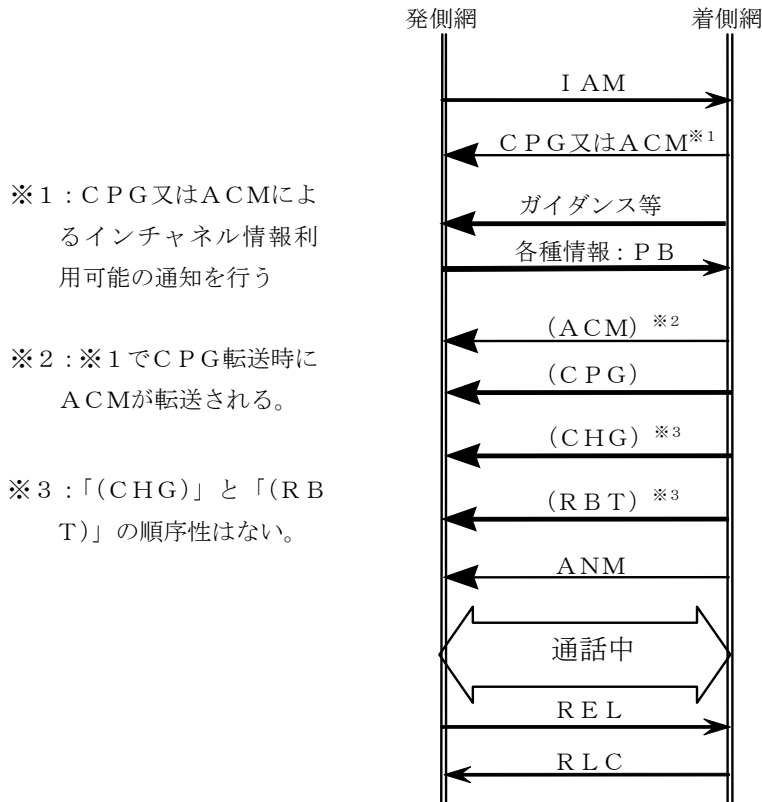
※1：CPG又はACMによるインチャネル情報利用可能の通知を行う

※2：※1でCPG転送時にACMが転送される。

※3：「(CHG)」と「(RBT)」の順序性はない。

発側網

着側網

IAM

CPG又はACM$^{※1}$

ガイダンス等

各種情報：PB

(ACM) $^{※2}$

(CPG)

(CHG) $^{※3}$

(RBT) $^{※3}$

ANM

通話中

REL

RLC